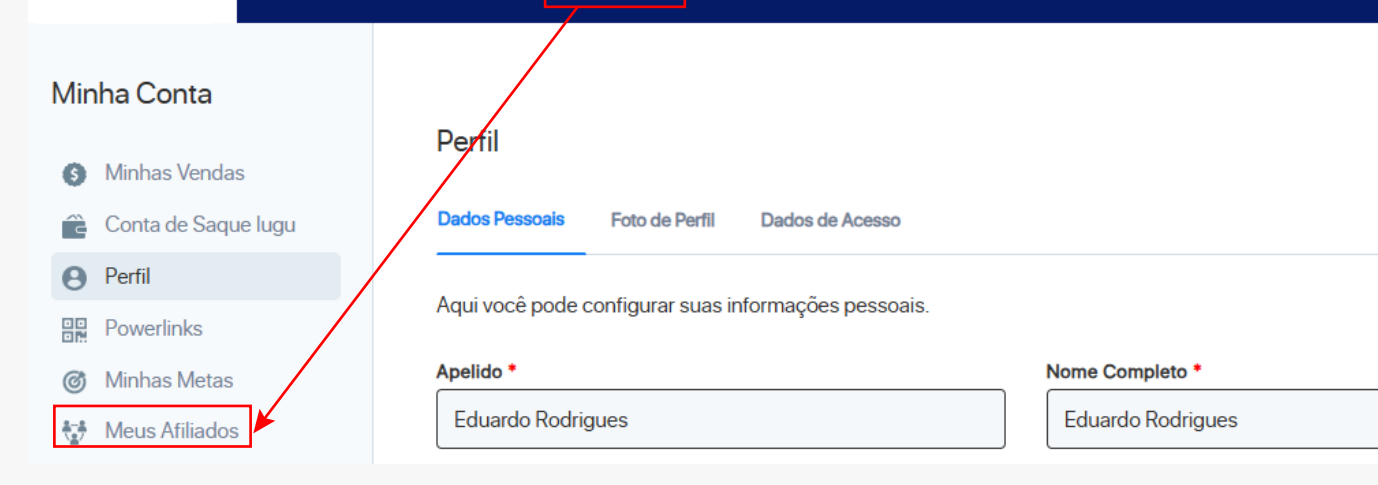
Minha Conta

Minhas Vendas
Conta de Saque Iugu
Perfil
Powerlinks
Minhas Metas
Meus Afiliados

Perfil

Dados Pessoais
Foto de Perfil
Dados de Acesso

Aqui você pode configurar suas informações pessoais.

Apelido *
Eduardo Rodrigues

Nome Completo *
Eduardo Rodrigues